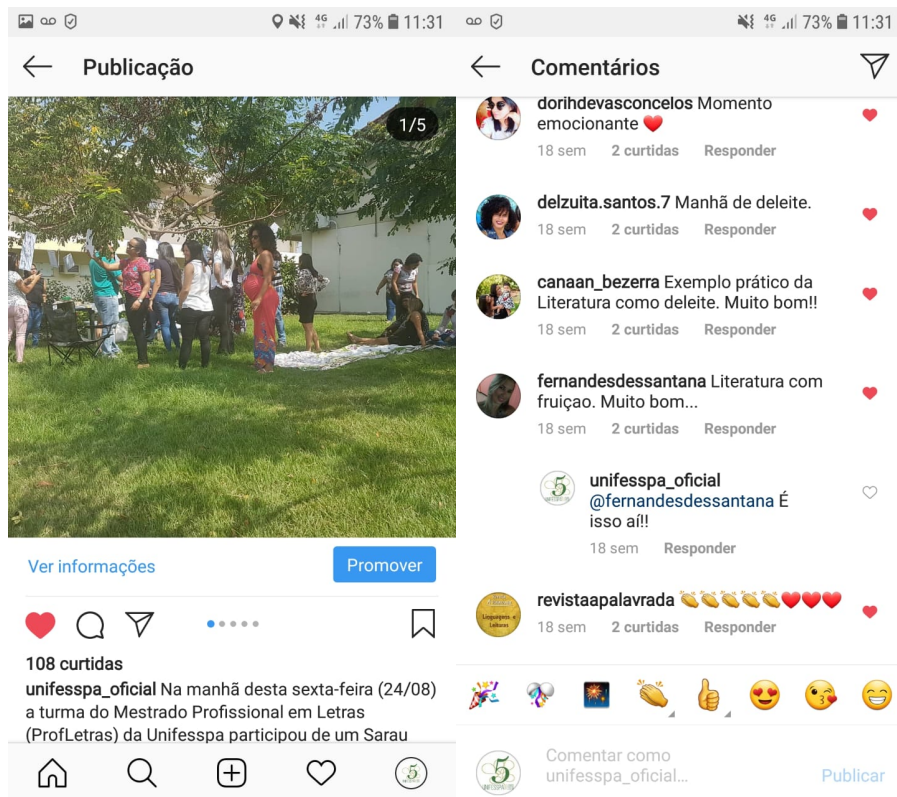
4G 73% 11:31

Publicação

1/5

Ver informações

Promover

108 curtidas

unifesspa_oficial Na manhã desta sexta-feira (24/08) a turma do Mestrado Profissional em Letras (ProfLetras) da Unifesspa participou de um Sarau

4G 73% 11:31

Comentários

dorihdevasconcelos Momento emocionante ❤️
18 sem 2 curtidas Responder

delzuita.santos.7 Manhã de deleite.
18 sem 2 curtidas Responder

canaan_bezerra Exemplo prático da Literatura como deleite. Muito bom!!
18 sem 2 curtidas Responder

fernandesdessantana Literatura com fruiçao. Muito bom...
18 sem 2 curtidas Responder

unifesspa_oficial @fernandesdessantana É isso aí!!
18 sem Responder

revistaapalavrada 👏👏👏👏👏❤️❤️❤️
18 sem 2 curtidas Responder

Comentar como unifesspa_oficial...

Publicar